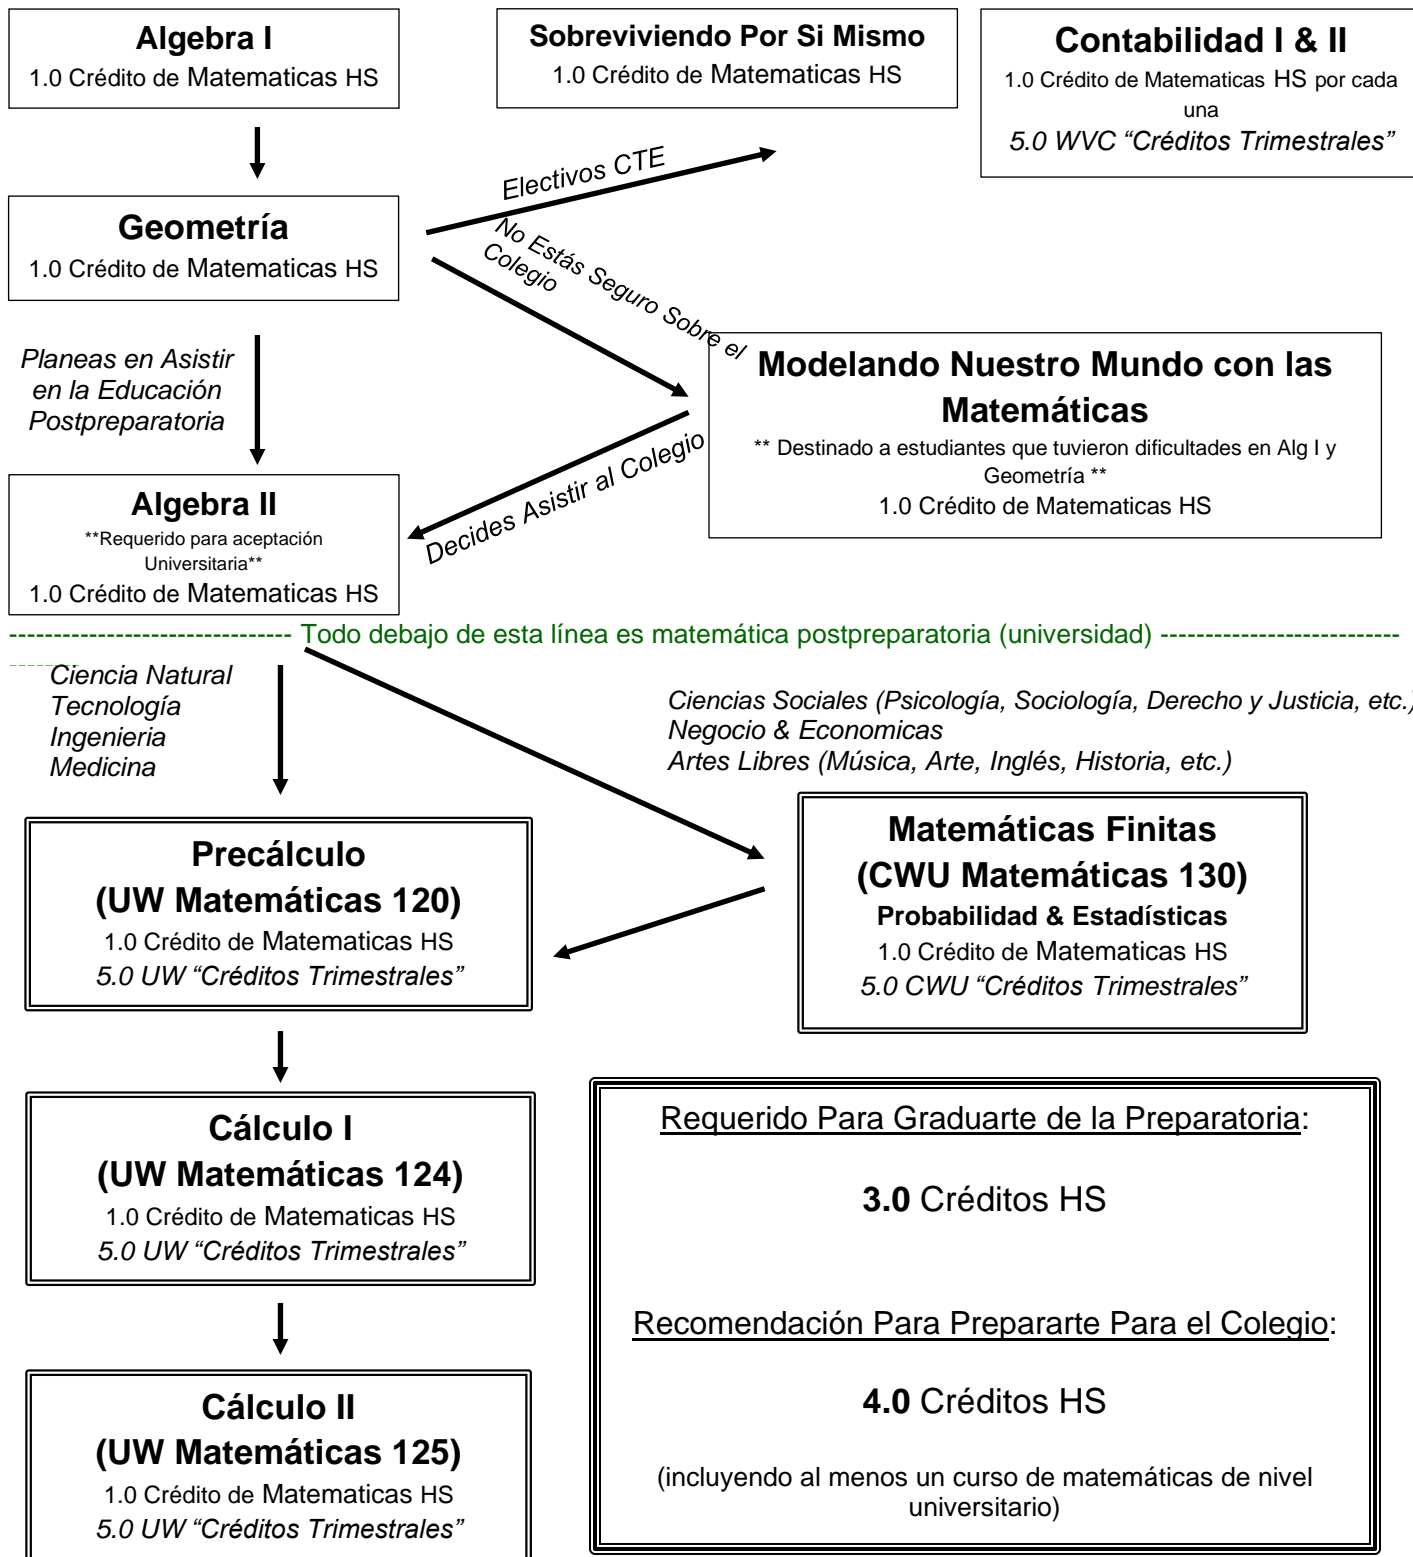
**Algebra I**
1.0 Crédito de Matematicas HS

**Sobreviviendo Por Si Mismo**
1.0 Crédito de Matematicas HS

**Contabilidad I & II**
1.0 Crédito de Matematicas HS por cada una
*5.0 WVC "Créditos Trimestrales"*

*Electivos CTE*

**Geometría**
1.0 Crédito de Matematicas HS

*No Estás Seguro Sobre el Colegio*

*Planeas en Asistir en la Educación Postpreparatoria*

**Modelando Nuestro Mundo con las Matemáticas**
** Destinado a estudiantes que tuvieron dificultades en Alg I y Geometría **
1.0 Crédito de Matematicas HS

*Decides Asistir al Colegio*

**Algebra II**
**Requerido para aceptación Universitaria**
1.0 Crédito de Matematicas HS

------------------------------ Todo debajo de esta línea es matemática postpreparatoria (universidad) --------------------------

*Ciencia Natural*
*Tecnología*
*Ingenieria*
*Medicina*

*Ciencias Sociales (Psicología, Sociología, Derecho y Justicia, etc.)*
*Negocio & Economicas*
*Artes Libres (Música, Arte, Inglés, Historia, etc.)*

**Precálculo**
**(UW Matemáticas 120)**
1.0 Crédito de Matematicas HS
*5.0 UW "Créditos Trimestrales"*

**Matemáticas Finitas**
**(CWU Matemáticas 130)**
**Probabilidad & Estadísticas**
1.0 Crédito de Matematicas HS
*5.0 CWU "Créditos Trimestrales"*

**Cálculo I**
**(UW Matemáticas 124)**
1.0 Crédito de Matematicas HS
*5.0 UW "Créditos Trimestrales"*

Requerido Para Graduarte de la Preparatoria:

**3.0** Créditos HS

Recomendación Para Prepararte Para el Colegio:

**4.0** Créditos HS

(incluyendo al menos un curso de matemáticas de nivel universitario)

**Cálculo II**
**(UW Matemáticas 125)**
1.0 Crédito de Matematicas HS
*5.0 UW "Créditos Trimestrales"*